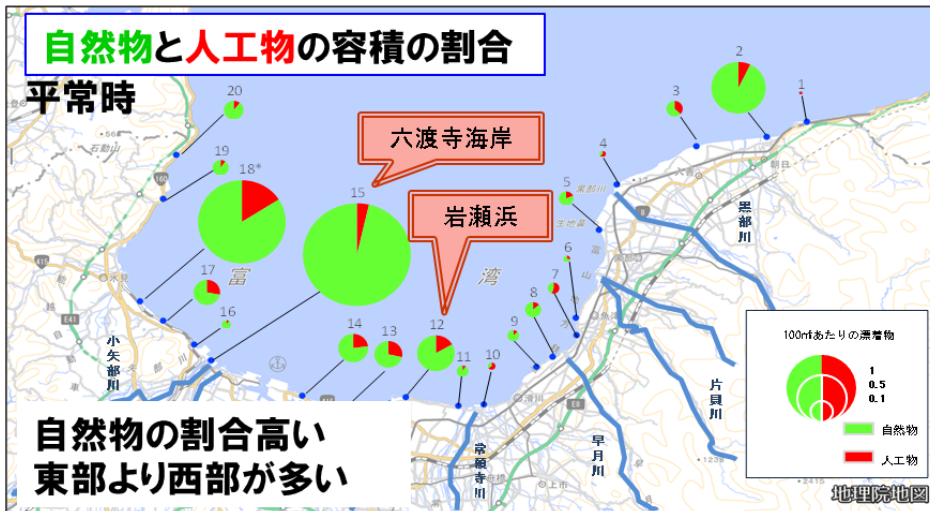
自然物と人工物の容積の割合

平常時

六渡寺海岸

岩瀬浜

20
19
18*
17
16
15
14
13
12
11
10
9
8
7
6
5
4
3
2
1

富

湾

石動山

小矢部川

常願寺川

早月川

片貝川

黒部川

朝日

魚津

滑川

上市

100㎡あたりの漂着物

1
0.5
0.1

自然物

人工物

自然物の割合高い
東部より西部が多い

地理院地図